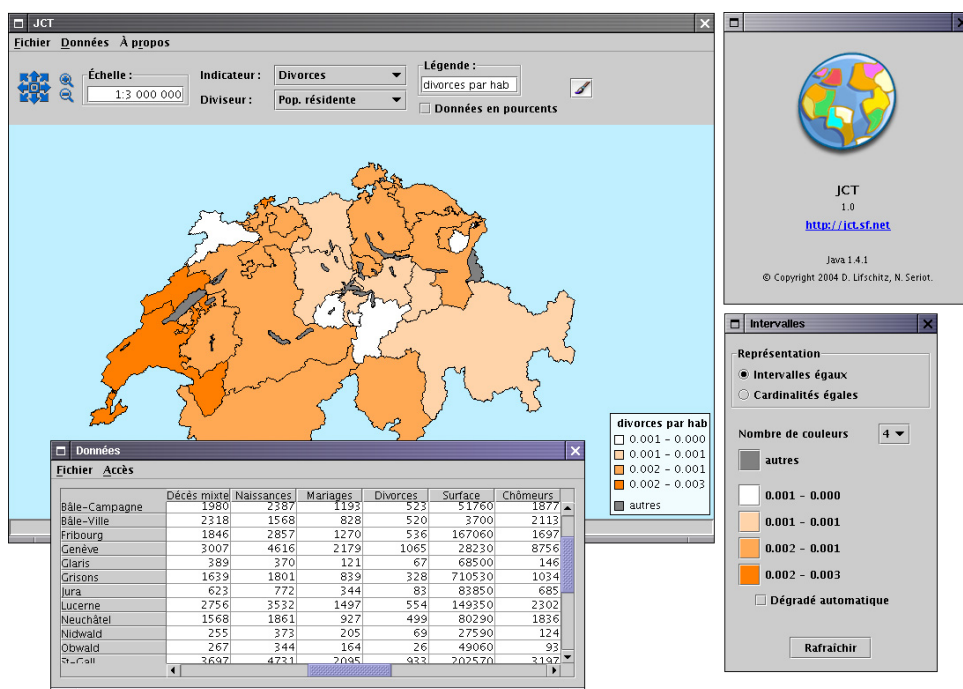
JCT

Fichier Données À propos

Échelle :
1:3 000 000

Indicateur : Divorces
Diviseur : Pop. résidente

Légende :
divorces par hab
Données en pourcents

divorces par hab
0.001 - 0.000
0.001 - 0.001
0.002 - 0.001
0.002 - 0.003
autres

Données

Fichier Accès

| | Décès mixte | Naissances | Mariages | Divorces | Surface | Chômeurs |
|---|---|---|---|---|---|---|
| Bâle-Campagne | 1980 | 2387 | 1193 | 523 | 51760 | 1877 |
| Bâle-Ville | 2318 | 1568 | 828 | 520 | 3700 | 2113 |
| Fribourg | 1846 | 2857 | 1270 | 536 | 167060 | 1697 |
| Genève | 3007 | 4616 | 2179 | 1065 | 28230 | 8756 |
| Glaris | 389 | 370 | 121 | 67 | 68500 | 146 |
| Grisons | 1639 | 1801 | 839 | 328 | 710530 | 1034 |
| Jura | 623 | 772 | 344 | 83 | 83850 | 685 |
| Lucerne | 2756 | 3532 | 1497 | 554 | 149350 | 2302 |
| Neuchâtel | 1568 | 1861 | 927 | 499 | 80290 | 1836 |
| Nidwald | 255 | 373 | 205 | 69 | 27590 | 124 |
| Obwald | 267 | 344 | 164 | 26 | 49060 | 93 |
| St-Gall | 3697 | 4731 | 2095 | 933 | 202570 | 3197 |

JCT
1.0
http://jct.sf.net
Java 1.4.1
© Copyright 2004 D. Lifschitz, N. Seriot.

Intervalles

Représentation
Intervalles égaux
Cardinalités égales

Nombre de couleurs 4

autres
0.001 - 0.000
0.001 - 0.001
0.002 - 0.001
0.002 - 0.003

Dégradé automatique

Rafraîchir